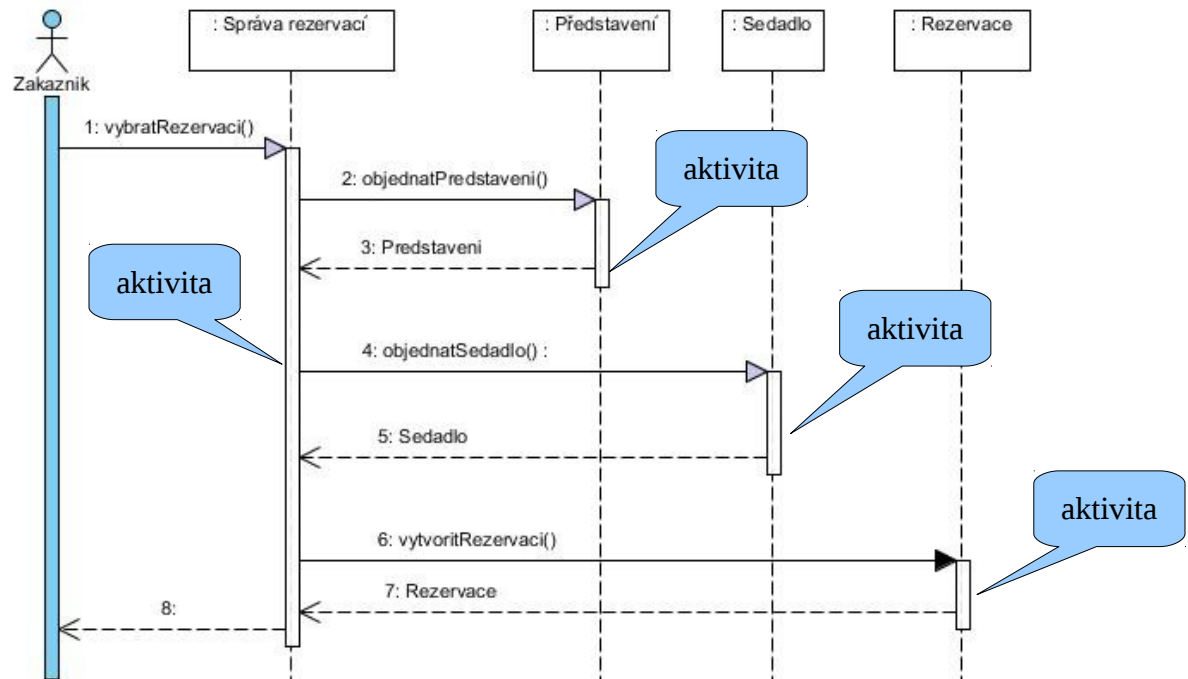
Zakaznik

: Správa rezervací

: Představení

: Sedadlo

: Rezervace

1: vybratRezervaci()

2: objednatPredstaveni()

aktivita

3: Predstaveni

aktivita

4: objednatSedadlo() :

aktivita

5: Sedadlo

aktivita

6: vytvoritRezervaci()

7: Rezervace

8: